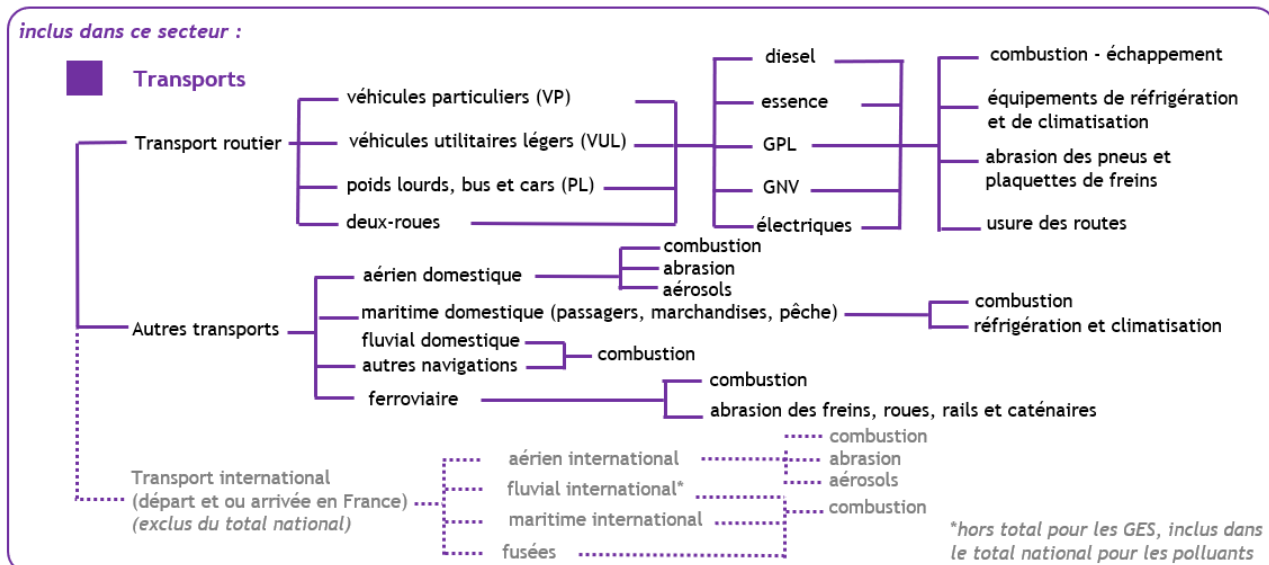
inclus dans ce secteur :

Transports

Transport routier

véhicules particuliers (VP)
véhicules utilitaires légers (VUL)
poids lourds, bus et cars (PL)
deux-roues

diesel
essence
GPL
GNV
électriques

combustion - échappement
équipements de réfrigération et de climatisation
abrasion des pneus et plaquettes de freins
usure des routes

Autres transports

aérien domestique
combustion
abrasion
aérosols

maritime domestique (passagers, marchandises, pêche)
combustion
réfrigération et climatisation

fluvial domestique
autres navigations
combustion

ferroviaire
combustion
abrasion des freins, roues, rails et caténaires

Transport international (départ et ou arrivée en France) (exclus du total national)

aérien international
fluvial international*
maritime international
fusées

combustion
abrasion
aérosols
combustion

*hors total pour les GES, inclus dans le total national pour les polluants